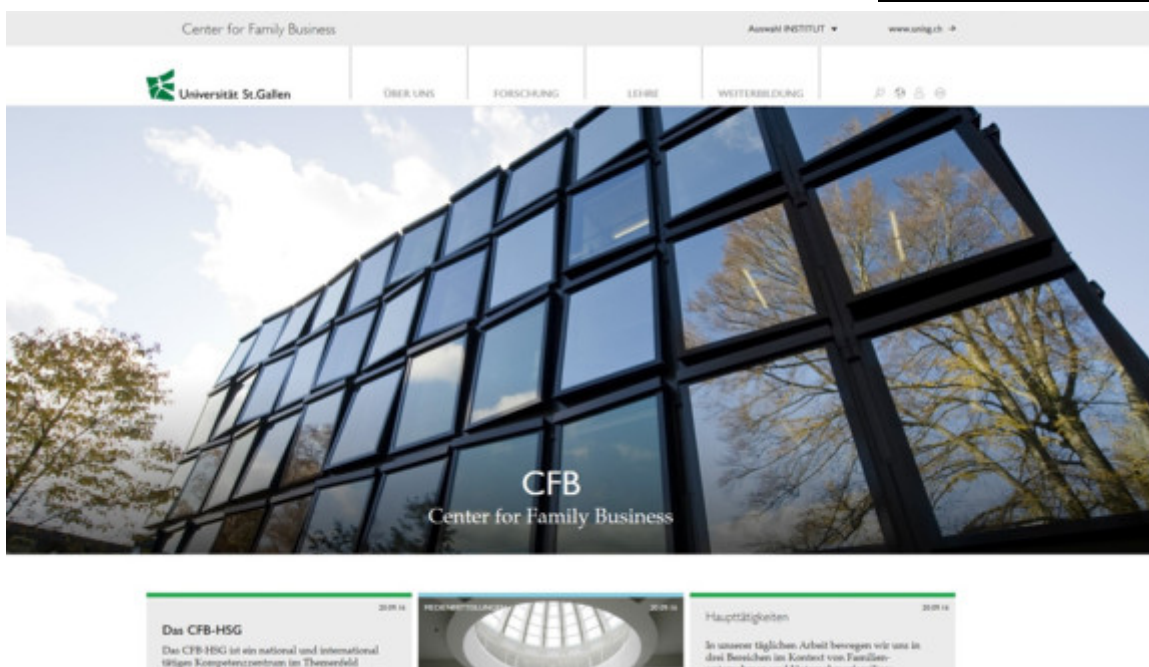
Center for Family Business

Auswahl INSTITUT ▾

www.unisg.ch →

Universität St.Gallen

ÜBER UNS

FORSCHUNG

LEHRE

WEITERBILDUNG

CFB

Center for Family Business

20.09.16

Das CFB-HSG

Das CFB-HSG ist ein national und international tätiges Kompetenzzentrum im Themenfeld

MEDIENMITTEILUNGEN

20.09.16

20.09.16

Haupttätigkeiten

In unserer täglichen Arbeit bewegen wir uns in drei Bereichen im Kontext von Familien-